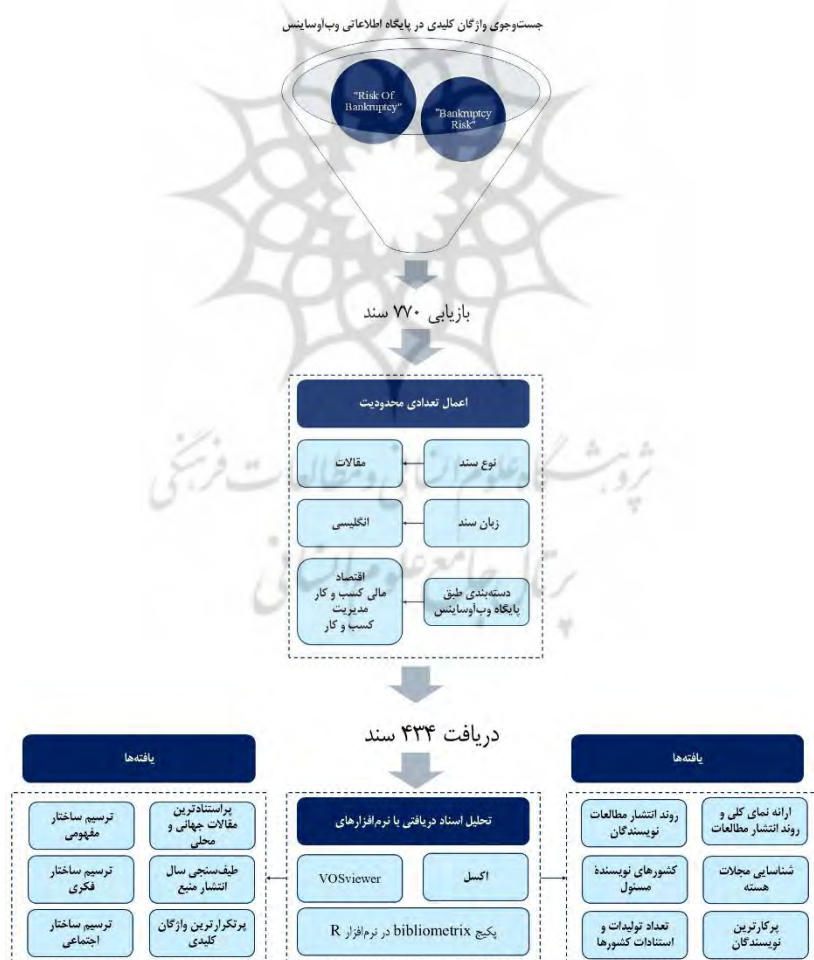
جست‌وجوی واژگان کلیدی در پایگاه اطلاعاتی وب‌اوساینس

"Risk Of Bankruptcy"

"Bankruptcy Risk"

بازیابی ۷۷۰ سند

اعمال تعدادی محدودیت

نوع سند

مقالات

زبان سند

انگلیسی

دسته‌بندی طبق پایگاه وب‌اوساینس

اقتصاد
مالی کسب و کار
مدیریت
کسب و کار

دریافت ۴۳۴ سند

یافته‌ها

ارائه نمای کلی و روند انتشار مطالعات

روند انتشار مطالعات نویسندگان

شناسایی مجلات هسته

کشورهای نویسندهٔ مسئول

پرکارترین نویسندگان

تعداد تولیدات و استنادات کشورها

تحلیل اسناد دریافتی با نرم‌افزارهای

اکسل

VOSviewer

پکیج bibliometrix در نرم‌افزار R

یافته‌ها

پراستنادترین مقالات جهانی و محلی

ترسیم ساختار مفهومی

طیف‌سنجی سال انتشار منبع

ترسیم ساختار فکری

پرتکرارترین واژگان کلیدی

ترسیم ساختار اجتماعی

پژوهشگاه علوم انسانی و مطالعات فرهنگی
پرتال جامع علوم انسانی